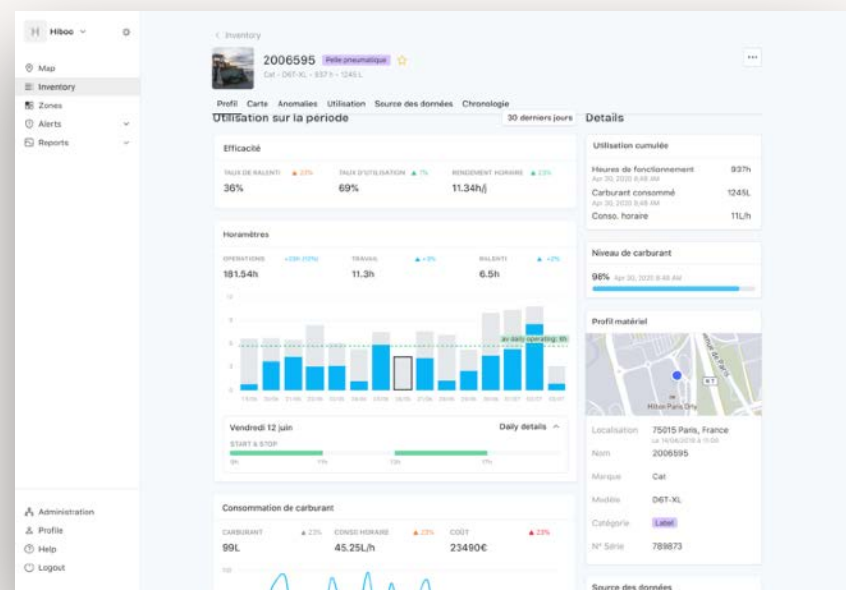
Hiboo

Map
Inventory
Zones
Alerts
Reports

Administration
Profile
Help
Logout

< Inventory

2006595 Pelle pneumatique ☆
Cat - D6T-XL - 937 h - 1245 L

Profil Carte Anomalies Utilisation Source des données Chronologie

Utilisation sur la période
30 derniers jours

Efficacité

TAUX DE RALENTI ▲ 23%
36%
TAUX D'UTILISATION ▲ 7%
69%
RENDEMENT HORAIRE ▲ 23%
11.34h/j

Horamètres

OPERATIONS +23h (12%)
181.54h
TRAVAIL ▲ +3%
11.3h
RALENTI ▲ +2%
6.5h

12
9
6
3
0

av. daily operating: 6h

Vendredi 12 juin
Daily details
START & STOP

Consommation de carburant

CARBURANT ▲ 23%
99L
CONSO. HORAIRE ▲ 23%
45.25L/h
COÛT ▲ 23%
23490€

100

Details

Utilisation cumulée

Heures de fonctionnement 937h
Apr 30, 2020 8:48 AM
Carburant consommé 1245L
Apr 30, 2020 8:48 AM
Conso. horaire 11L/h

Niveau de carburant

98% Apr 30, 2020 8:48 AM

Profil matériel

Hiboo Paris Orly

Localisation 75015 Paris, France
Le 14/06/2019 à 11:38
Nom 2006595
Marque Cat
Modèle D6T-XL
Catégorie Label
N° Série 789873

Source des données